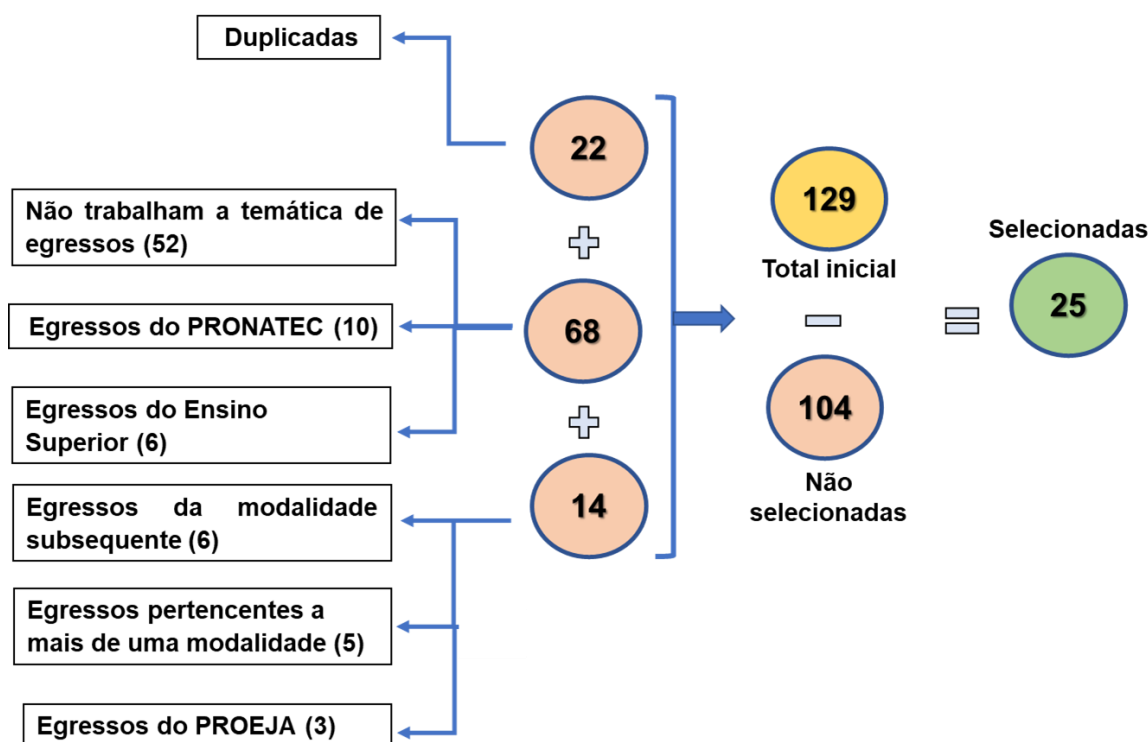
Duplicadas

Não trabalham a temática de egressos (52)

Egressos do PRONATEC (10)

Egressos do Ensino Superior (6)

Egressos da modalidade subsequente (6)

Egressos pertencentes a mais de uma modalidade (5)

Egressos do PROEJA (3)

22

68

14

129

Total inicial

104

Não selecionadas

Selecionadas

25